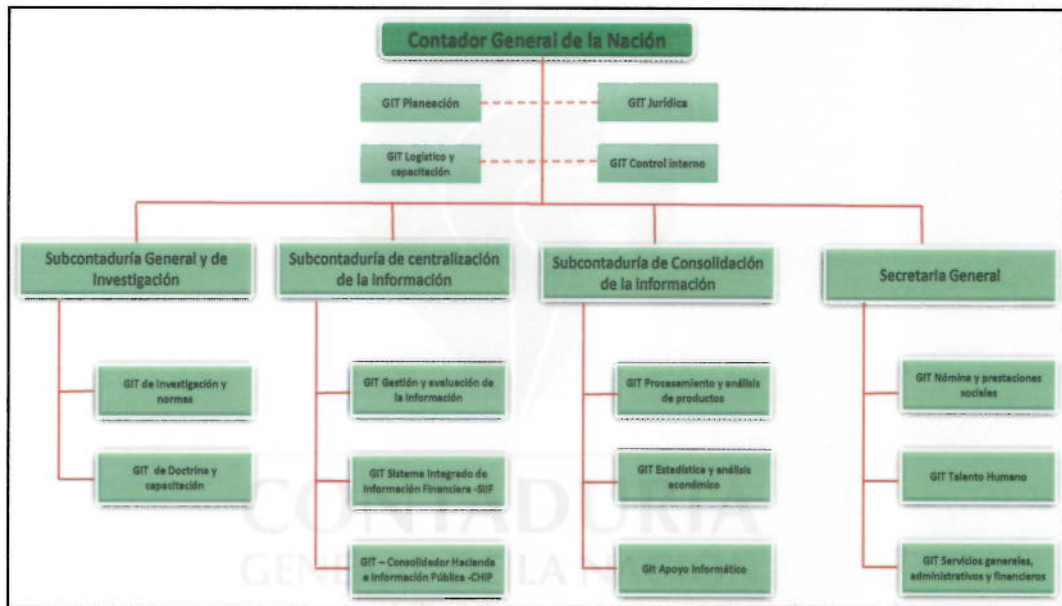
Contador General de la Nación

GIT Planeación

GIT Jurídica

GIT Logístico y capacitación

GIT Control interno

Subcontaduría General y de Investigación

GIT de investigación y normas

GIT de Doctrina y capacitación

Subcontaduría de centralización de la información

GIT Gestión y evaluación de la información

GIT Sistema Integrado de Información Financiera -SIIF

GIT – Consolidador Hacienda e Información Pública -CHIP

Subcontaduría de Consolidación de la información

GIT Procesamiento y análisis de productos

GIT Estadística y análisis económico

Git Apoyo informático

Secretaria General

GIT Nómina y prestaciones sociales

GIT Talento Humano

GIT Servicios generales, administrativos y financieros

CONTADURÍA
GENE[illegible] LA N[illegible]